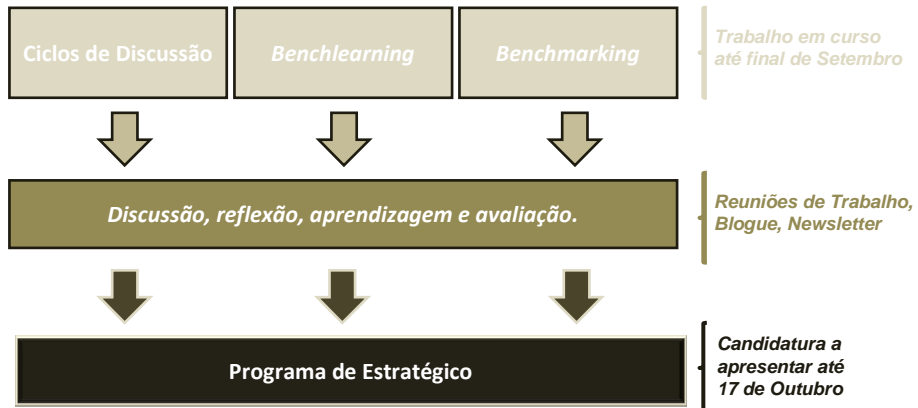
Ciclos de Discussão

Benchlearning

Benchmarking

Trabalho em curso até final de Setembro

Discussão, reflexão, aprendizagem e avaliação.

Reuniões de Trabalho, Blogue, Newsletter

Programa de Estratégico

Candidatura a apresentar até 17 de Outubro